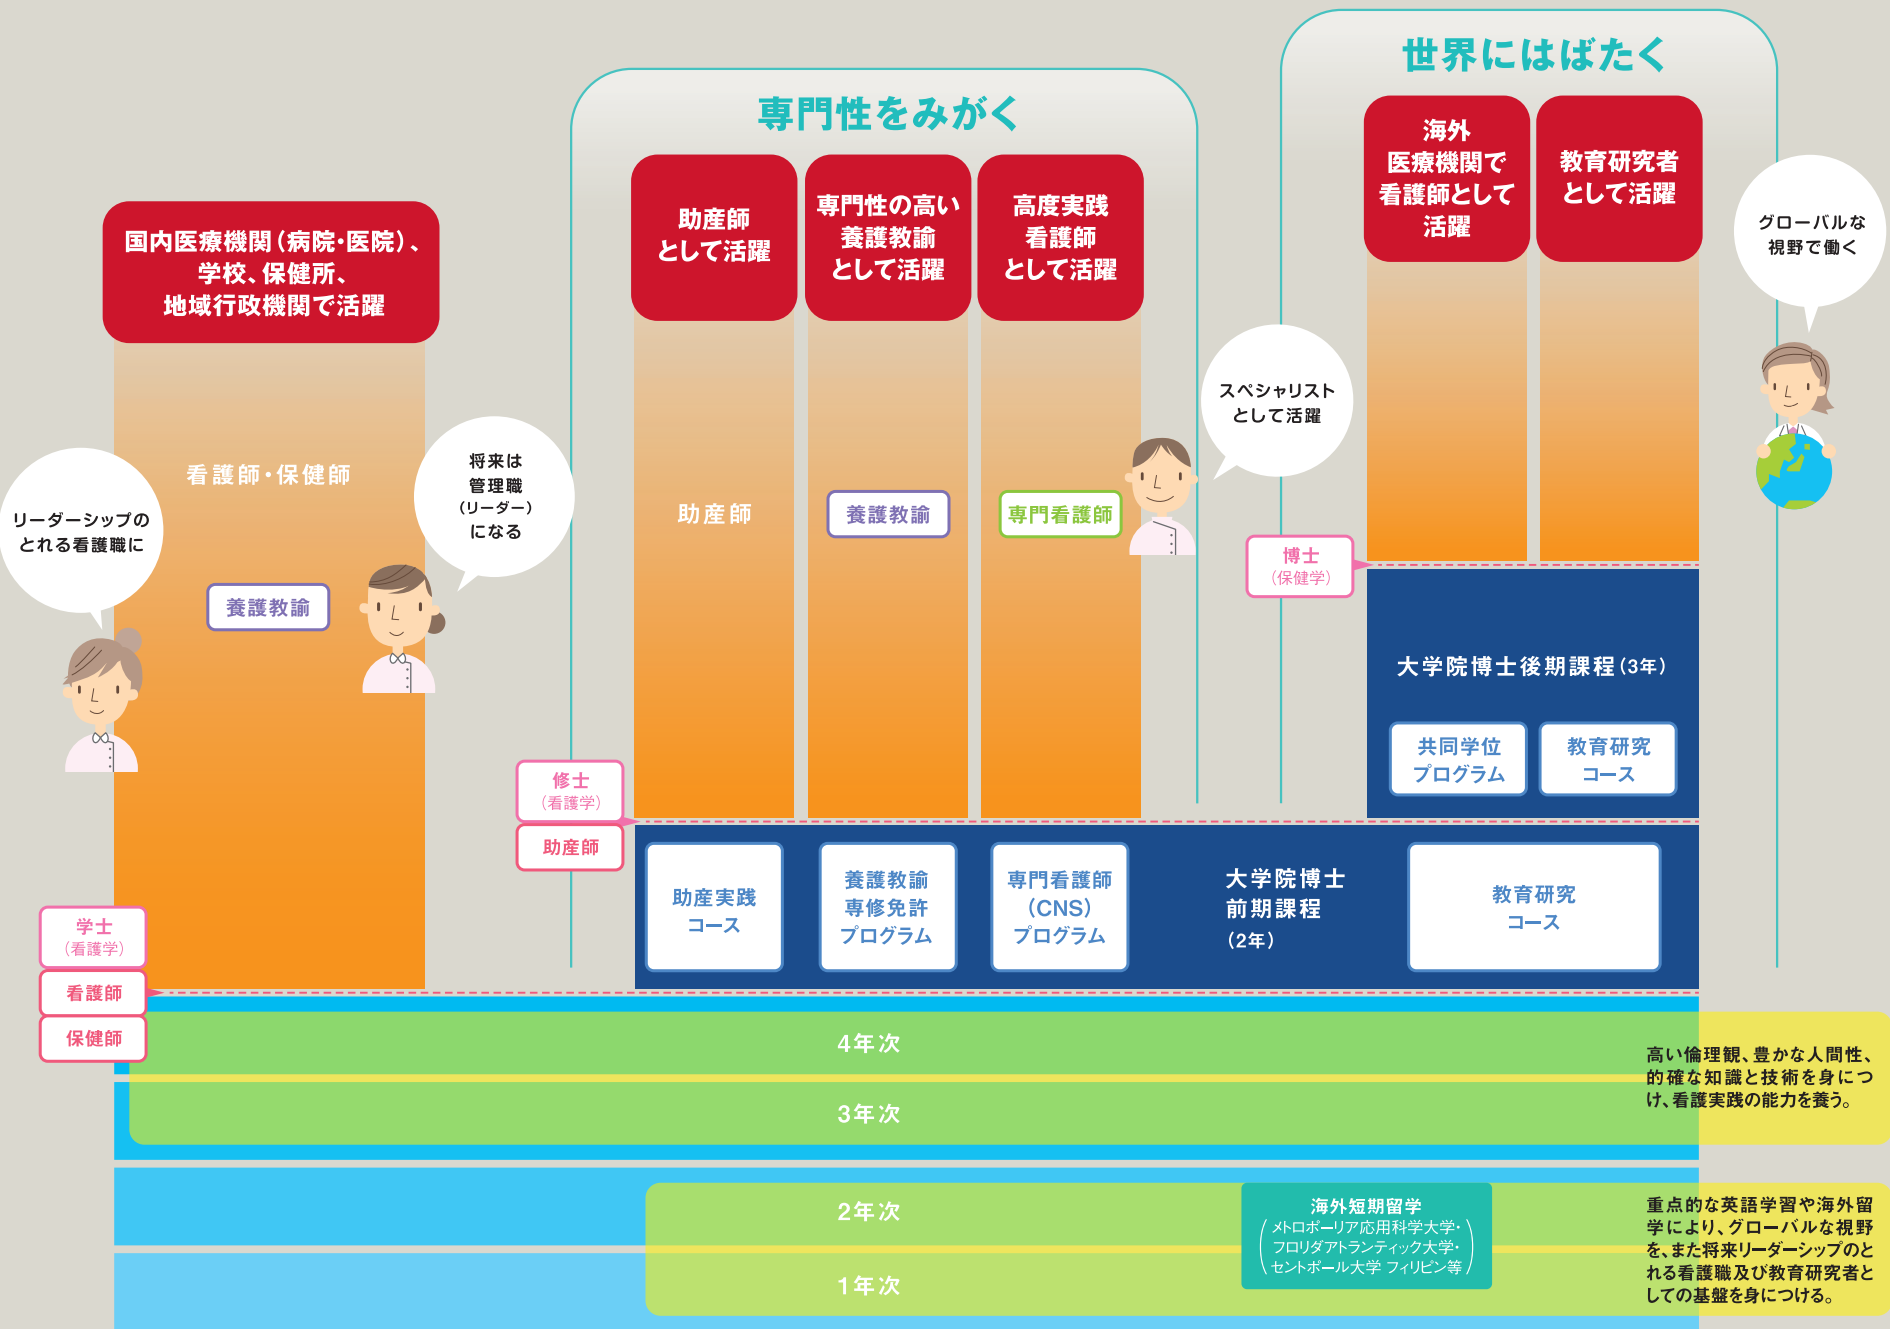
世界にはばたく

専門性をみがく

国内医療機関（病院・医院）、学校、保健所、地域行政機関で活躍

助産師として活躍

専門性の高い養護教諭として活躍

高度実践看護師として活躍

海外医療機関で看護師として活躍

教育研究者として活躍

グローバルな視野で働く

スペシャリストとして活躍

看護師・保健師

将来は管理職（リーダー）になる

リーダーシップのとれる看護職に

養護教諭

助産師

養護教諭

専門看護師

博士（保健学）

大学院博士後期課程（3年）

共同学位プログラム

教育研究コース

修士（看護学）

助産師

助産実践コース

養護教諭専修免許プログラム

専門看護師（CNS）プログラム

大学院博士前期課程（2年）

教育研究コース

学士（看護学）

看護師

保健師

4年次

3年次

高い倫理観、豊かな人間性、的確な知識と技術を身につけ、看護実践の能力を養う。

2年次

1年次

海外短期留学
メトロポーリア応用科学大学・フロリダアトランティック大学・セントポール大学 フィリピン等

重点的な英語学習や海外留学により、グローバルな視野を、また将来リーダーシップのとれる看護職及び教育研究者としての基盤を身につける。